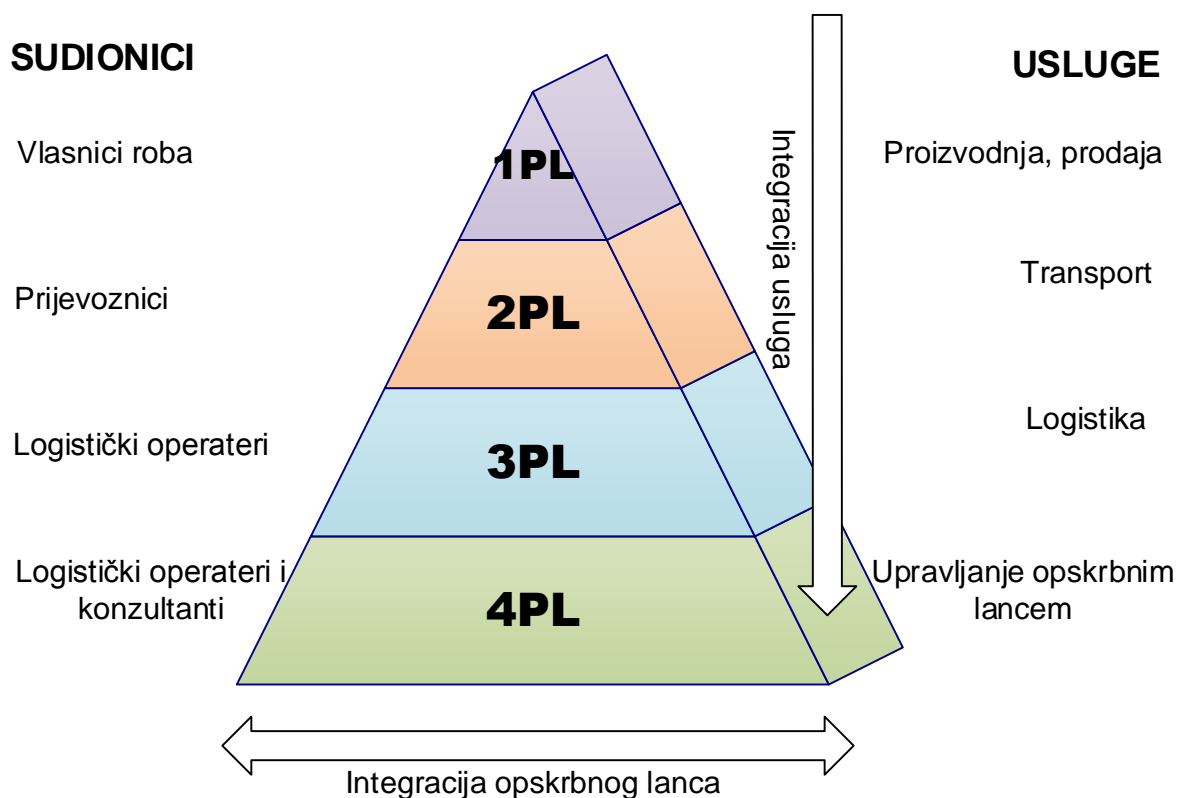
SUDIONICI

USLUGE

Vlasnici roba

1PL

Proizvodnja, prodaja

Prijevoznici

2PL

Transport

Logistički operateri

3PL

Logistika

Logistički operateri i konzultanti

4PL

Upravljanje opskrbnim lancem

Integracija usluga

Integracija opskrbnog lanca